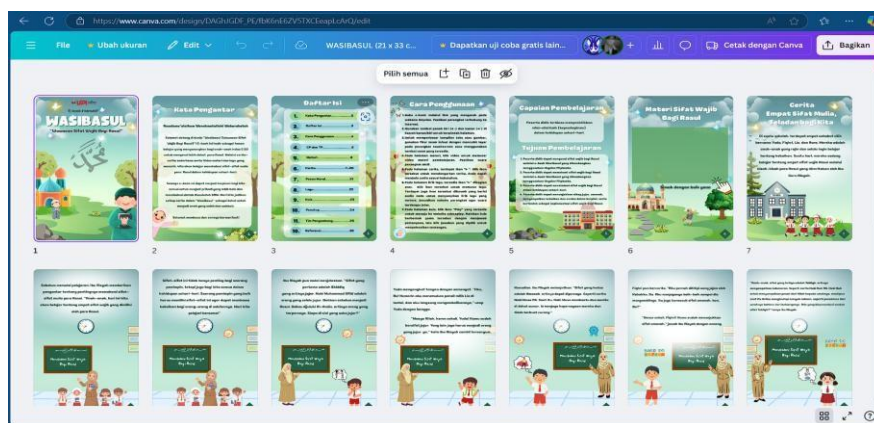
https://www.canva.com/design/DAGhGDF_PE/fb6ImE6ZV5TXCbeapLcArQ/edit

File Ubah ukuran Edit WASIBASUL (21 x 33 c... Dapatkan uji coba gratis lain... Cetak dengan Canva Bagikan

Pilih semua

WASIBASUL

Kata Pengantar

Daftar Isi

Cara Penggunaan

Capaian Pembelajaran

Tujuan Pembelajaran

Materi Sifat Wajib Bagi Rasul

Cerita Empat Sifat Mulia, Teladan Bagi Kita

1

2

3

4

5

6

7